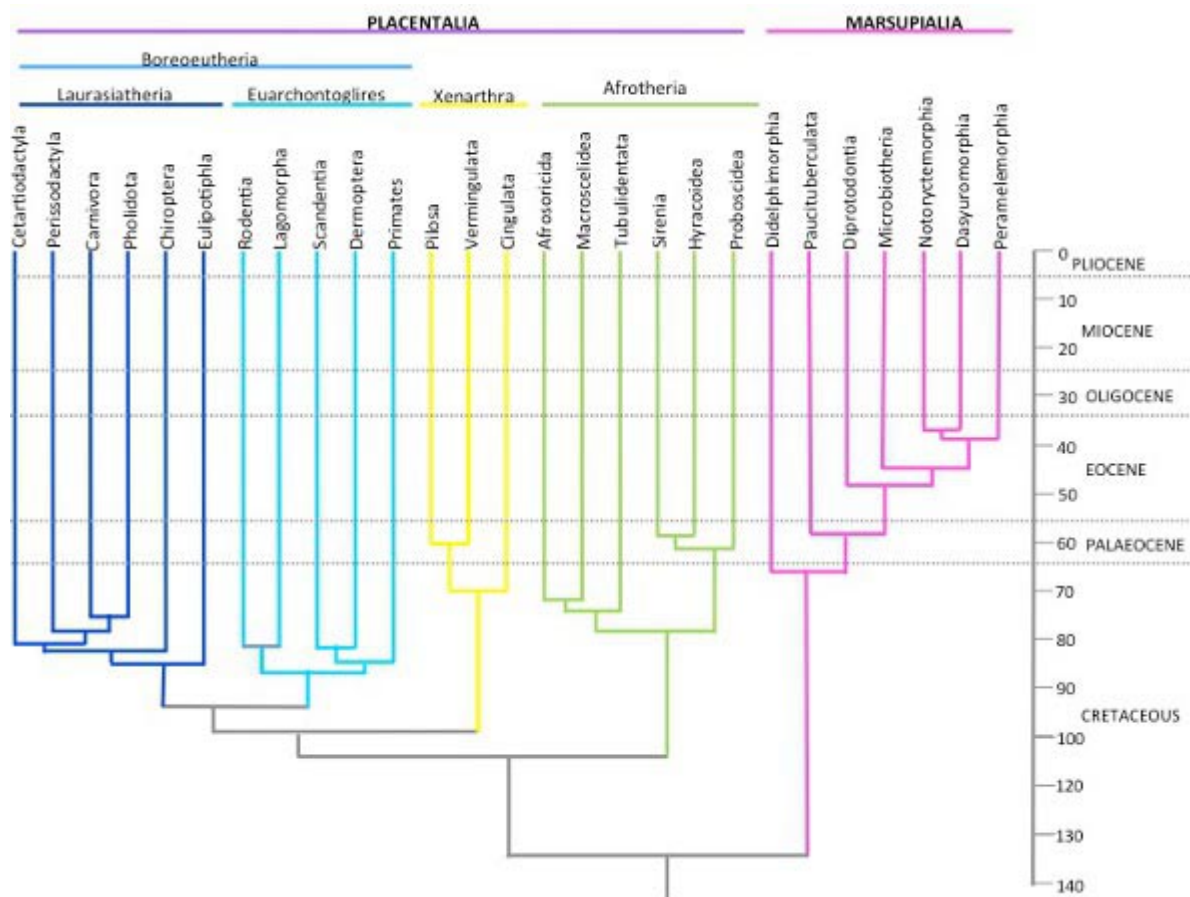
PLACENTALIA

MARSUPIALIA

Boreoeutheria

Laurasiatheria

Euarchontoglires

Xenarthra

Afrotheria

Cetartiodactyla

Perissodactyla

Carnivora

Pholidota

Chiroptera

Eulipotiphla

Rodentia

Lagomorpha

Scandentia

Dermoptera

Primates

Pilosa

Vermingulata

Cingulata

Afrosoricida

Macroscelidea

Tubulidentata

Sirenia

Hyracoidea

Proboscidea

Didelphimorphia

Paucituberculata

Diprotodontia

Microbiotheria

Notoryctemorphia

Dasyuromorphia

Peramelemorphia

0 PLIOCENE

10

MIOCENE

20

30 OLIGOCENE

40

EOCENE

50

60 PALAEOCENE

70

80

90

CRETACEOUS

100

120

130

140